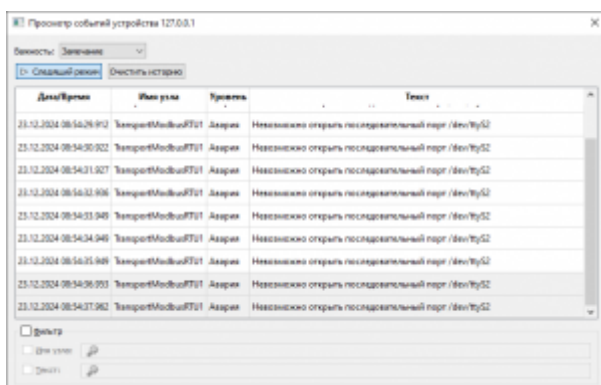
Просмотр событий устройства 127.0.0.1

Важность: Замечание

Следящий режим  Очистить историю

| Дата/Время | Имя узла | Уровень | Текст |
|---|---|---|---|
| 23.12.2024 08:54:29.912 | TransportModbusRTU1 | Авария | Невозможно открыть последовательный порт /dev/ttyS2 |
| 23.12.2024 08:54:30.922 | TransportModbusRTU1 | Авария | Невозможно открыть последовательный порт /dev/ttyS2 |
| 23.12.2024 08:54:31.927 | TransportModbusRTU1 | Авария | Невозможно открыть последовательный порт /dev/ttyS2 |
| 23.12.2024 08:54:32.936 | TransportModbusRTU1 | Авария | Невозможно открыть последовательный порт /dev/ttyS2 |
| 23.12.2024 08:54:33.949 | TransportModbusRTU1 | Авария | Невозможно открыть последовательный порт /dev/ttyS2 |
| 23.12.2024 08:54:34.949 | TransportModbusRTU1 | Авария | Невозможно открыть последовательный порт /dev/ttyS2 |
| 23.12.2024 08:54:35.949 | TransportModbusRTU1 | Авария | Невозможно открыть последовательный порт /dev/ttyS2 |
| 23.12.2024 08:54:36.953 | TransportModbusRTU1 | Авария | Невозможно открыть последовательный порт /dev/ttyS2 |
| 23.12.2024 08:54:37.962 | TransportModbusRTU1 | Авария | Невозможно открыть последовательный порт /dev/ttyS2 |

Фильтр

Имя узла:

Текст: